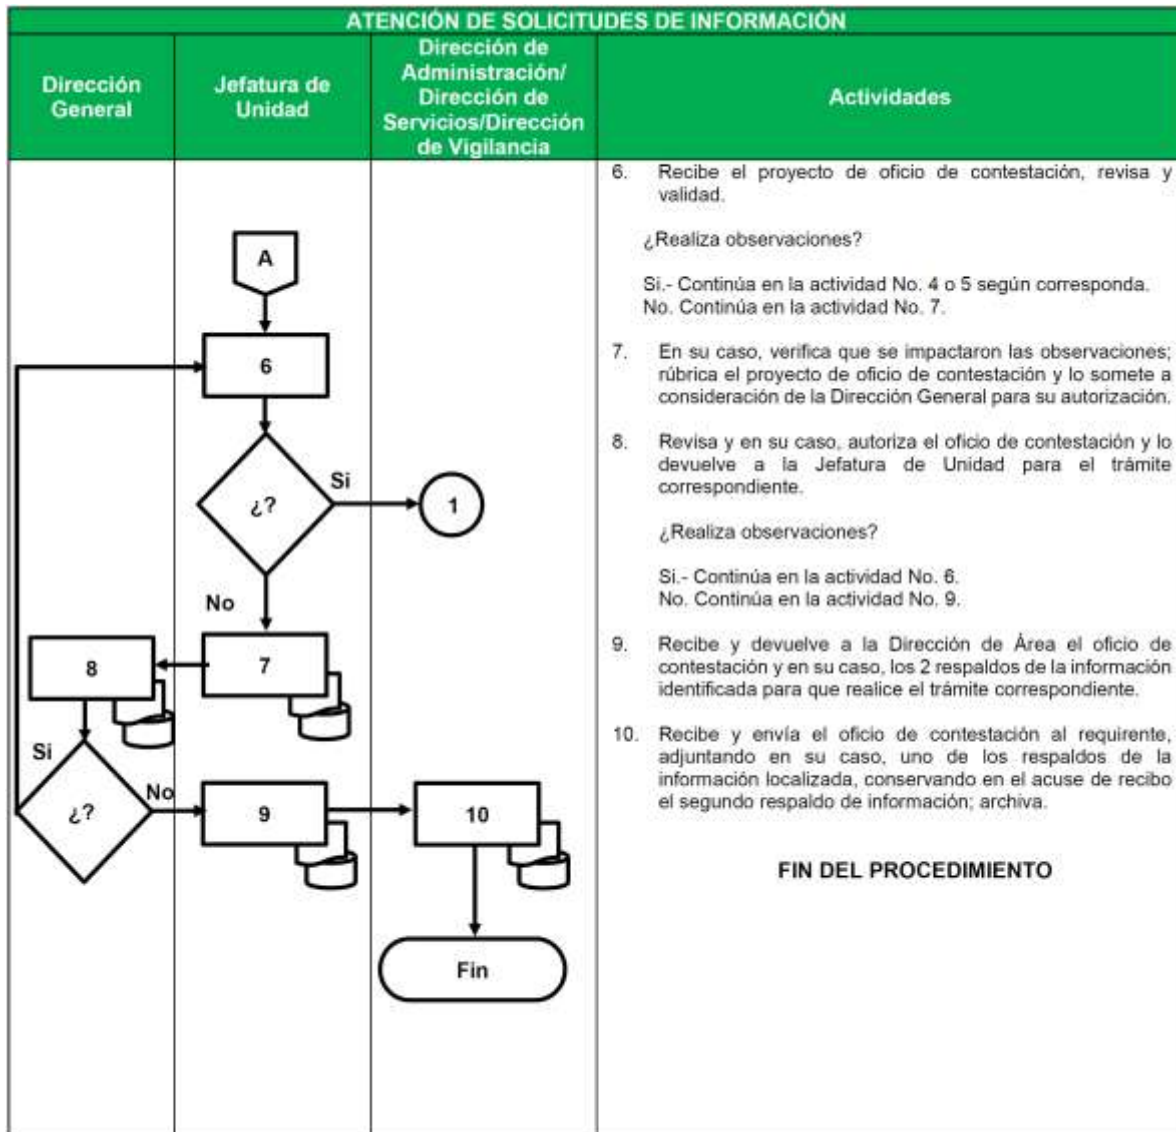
ATENCIÓN DE SOLICITUDES DE INFORMACIÓN

| Dirección General | Jefatura de Unidad | Dirección de Administración/ Dirección de Servicios/Dirección de Vigilancia | Actividades |
|---|---|---|---|

A

6

¿?

Si

1

No

7

8

Si

¿?

No

9

10

Fin

6. Recibe el proyecto de oficio de contestación, revisa y validad.

¿Realiza observaciones?

Si.- Continúa en la actividad No. 4 o 5 según corresponda.
No. Continúa en la actividad No. 7.

7. En su caso, verifica que se impactaron las observaciones; rúbrica el proyecto de oficio de contestación y lo somete a consideración de la Dirección General para su autorización.

8. Revisa y en su caso, autoriza el oficio de contestación y lo devuelve a la Jefatura de Unidad para el trámite correspondiente.

¿Realiza observaciones?

Si.- Continúa en la actividad No. 6.
No. Continúa en la actividad No. 9.

9. Recibe y devuelve a la Dirección de Área el oficio de contestación y en su caso, los 2 respaldos de la información identificada para que realice el trámite correspondiente.

10. Recibe y envía el oficio de contestación al requirente, adjuntando en su caso, uno de los respaldos de la información localizada, conservando en el acuse de recibo el segundo respaldo de información; archiva.

FIN DEL PROCEDIMIENTO